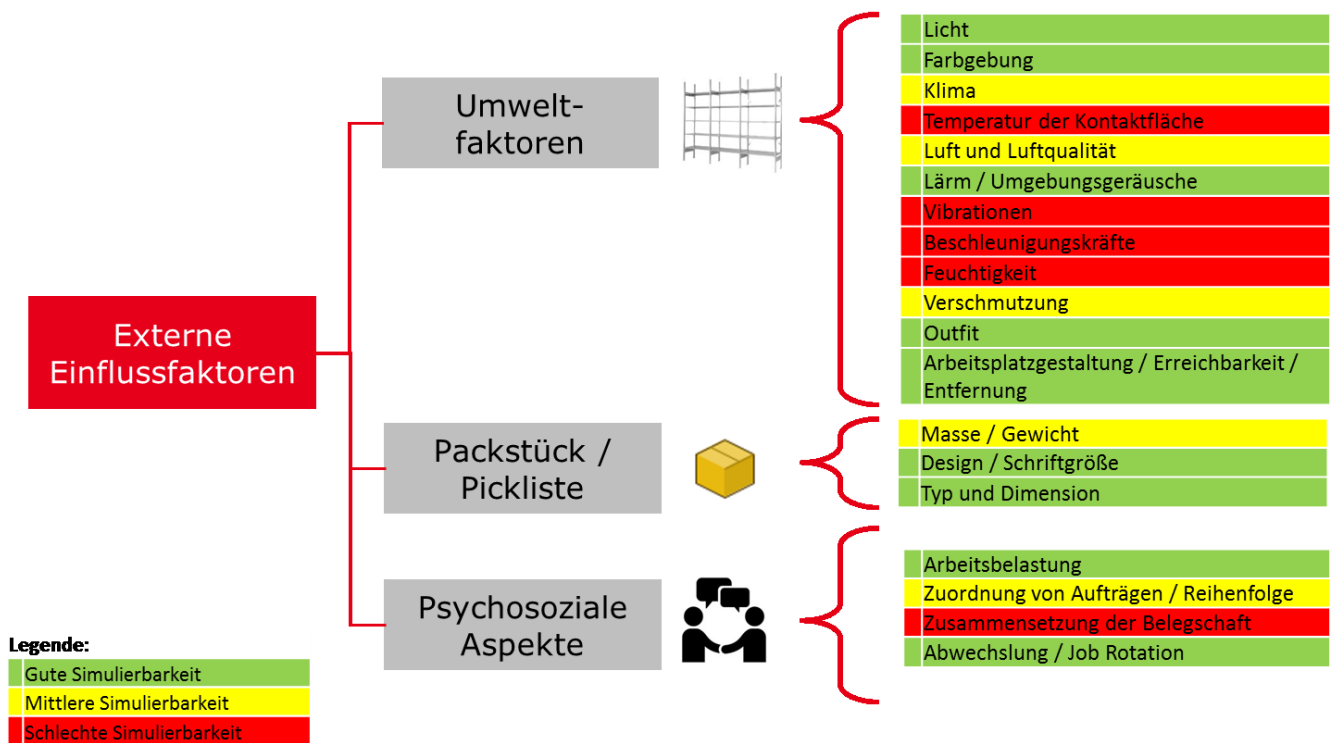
Externe Einflussfaktoren

Umweltfaktoren

Licht
Farbgebung
Klima
Temperatur der Kontaktfläche
Luft und Luftqualität
Lärm / Umgebungsgeräusche
Vibrationen
Beschleunigungskräfte
Feuchtigkeit
Verschmutzung
Outfit
Arbeitsplatzgestaltung / Erreichbarkeit / Entfernung

Packstück / Pickliste

Masse / Gewicht
Design / Schriftgröße
Typ und Dimension

Psychosoziale Aspekte

Arbeitsbelastung
Zuordnung von Aufträgen / Reihenfolge
Zusammensetzung der Belegschaft
Abwechslung / Job Rotation

Legende:
Gute Simulierbarkeit
Mittlere Simulierbarkeit
Schlechte Simulierbarkeit